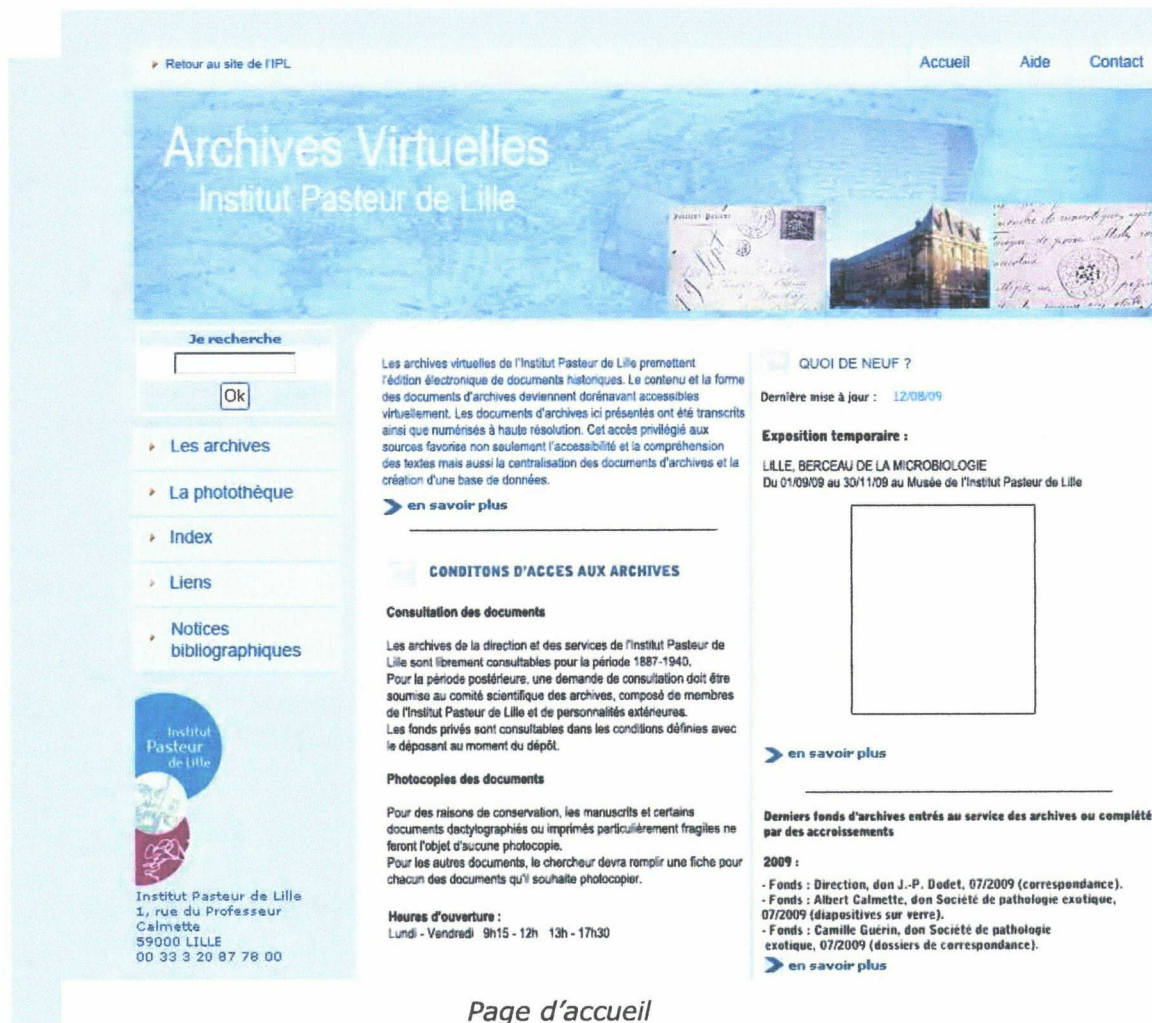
Retour au site de l'IPL

Accueil Aide Contact

Archives Virtuelles
Institut Pasteur de Lille

Je recherche

Ok

Les archives

La photothèque

Index

Liens

Notices bibliographiques

Institut Pasteur de Lille

Institut Pasteur de Lille
1, rue du Professeur Calmette
59000 LILLE
00 33 3 20 87 78 00

Les archives virtuelles de l'Institut Pasteur de Lille permettent l'édition électronique de documents historiques. Le contenu et la forme des documents d'archives deviennent dorénavant accessibles virtuellement. Les documents d'archives ici présentés ont été transcrits ainsi que numérisés à haute résolution. Cet accès privilégié aux sources favorise non seulement l'accessibilité et la compréhension des textes mais aussi la centralisation des documents d'archives et la création d'une base de données.

en savoir plus

CONDITONS D'ACCES AUX ARCHIVES

Consultation des documents

Les archives de la direction et des services de l'Institut Pasteur de Lille sont librement consultables pour la période 1887-1940.
Pour la période postérieure, une demande de consultation doit être soumise au comité scientifique des archives, composé de membres de l'Institut Pasteur de Lille et de personnalités extérieures.
Les fonds privés sont consultables dans les conditions définies avec le déposant au moment du dépôt.

Photocopies des documents

Pour des raisons de conservation, les manuscrits et certains documents dactylographiés ou imprimés particulièrement fragiles ne feront l'objet d'aucune photocopie.
Pour les autres documents, le chercheur devra remplir une fiche pour chacun des documents qu'il souhaite photocopier.

Heures d'ouverture :
Lundi - Vendredi 9h15 - 12h 13h - 17h30

QUOI DE NEUF ?

Dernière mise à jour : 12/08/09

Exposition temporaire :

LILLE, BERCEAU DE LA MICROBIOLOGIE
Du 01/09/09 au 30/11/09 au Musée de l'Institut Pasteur de Lille

en savoir plus

Derniers fonds d'archives entrés au service des archives ou complétés par des accroissements

2009 :

- Fonds : Direction, don J.-P. Dodet, 07/2009 (correspondance).
- Fonds : Albert Calmette, don Société de pathologie exotique, 07/2009 (diapositives sur verre).
- Fonds : Camille Guérin, don Société de pathologie exotique, 07/2009 (dossiers de correspondance).

en savoir plus

Page d'accueil